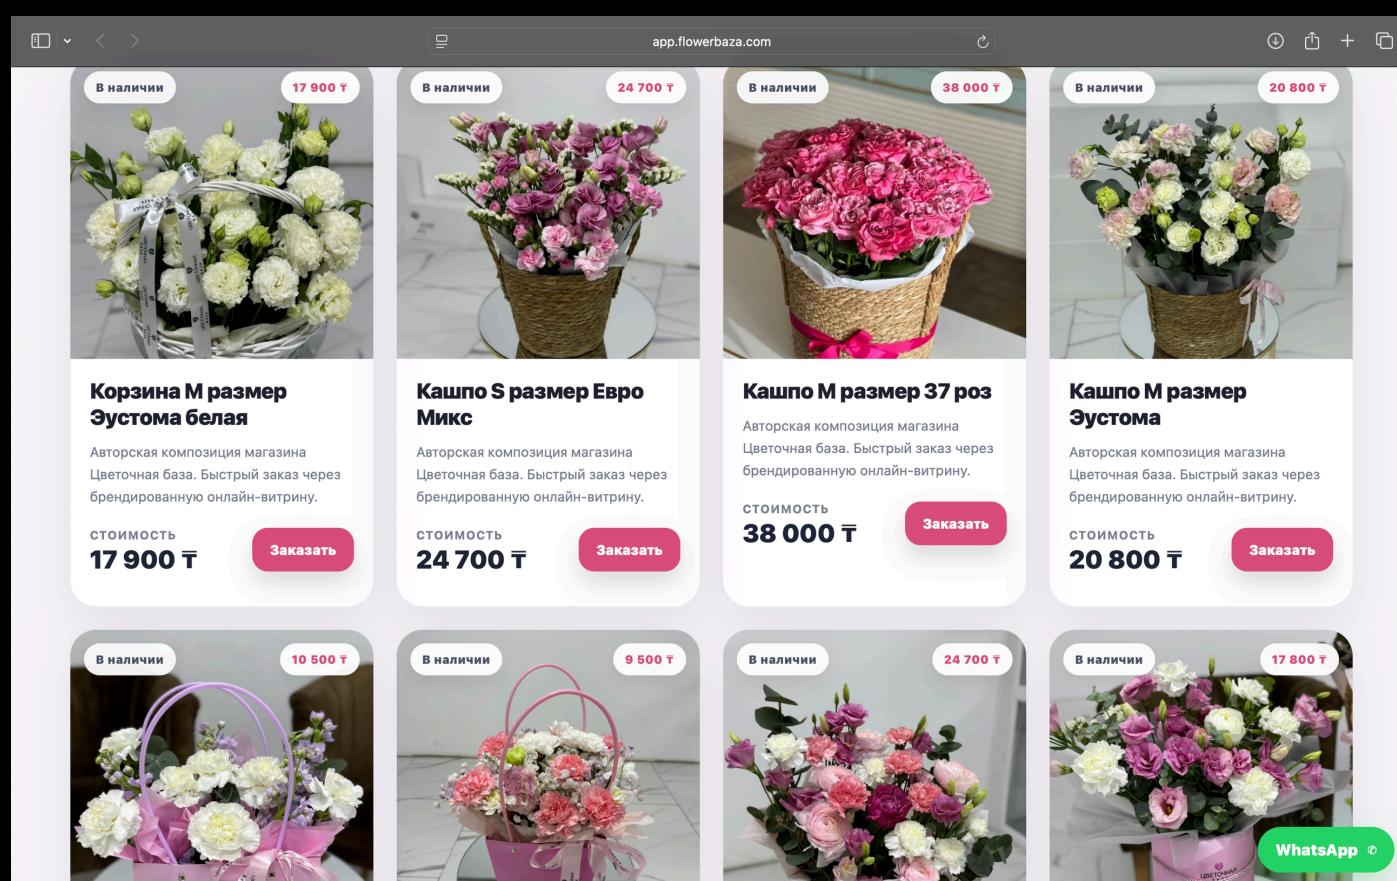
app.flowerbaza.com

В наличии
17 900 ₸
Корзина M размер Эустома белая
Авторская композиция магазина Цветочная база. Быстрый заказ через брендированную онлайн-витрину.
СТОИМОСТЬ
17 900 ₸
Заказать

В наличии
24 700 ₸
Кашпо S размер Евро Микс
Авторская композиция магазина Цветочная база. Быстрый заказ через брендированную онлайн-витрину.
СТОИМОСТЬ
24 700 ₸
Заказать

В наличии
38 000 ₸
Кашпо M размер 37 роз
Авторская композиция магазина Цветочная база. Быстрый заказ через брендированную онлайн-витрину.
СТОИМОСТЬ
38 000 ₸
Заказать

В наличии
20 800 ₸
Кашпо M размер Эустома
Авторская композиция магазина Цветочная база. Быстрый заказ через брендированную онлайн-витрину.
СТОИМОСТЬ
20 800 ₸
Заказать

В наличии
10 500 ₸

В наличии
9 500 ₸

В наличии
24 700 ₸

В наличии
17 800 ₸

WhatsApp